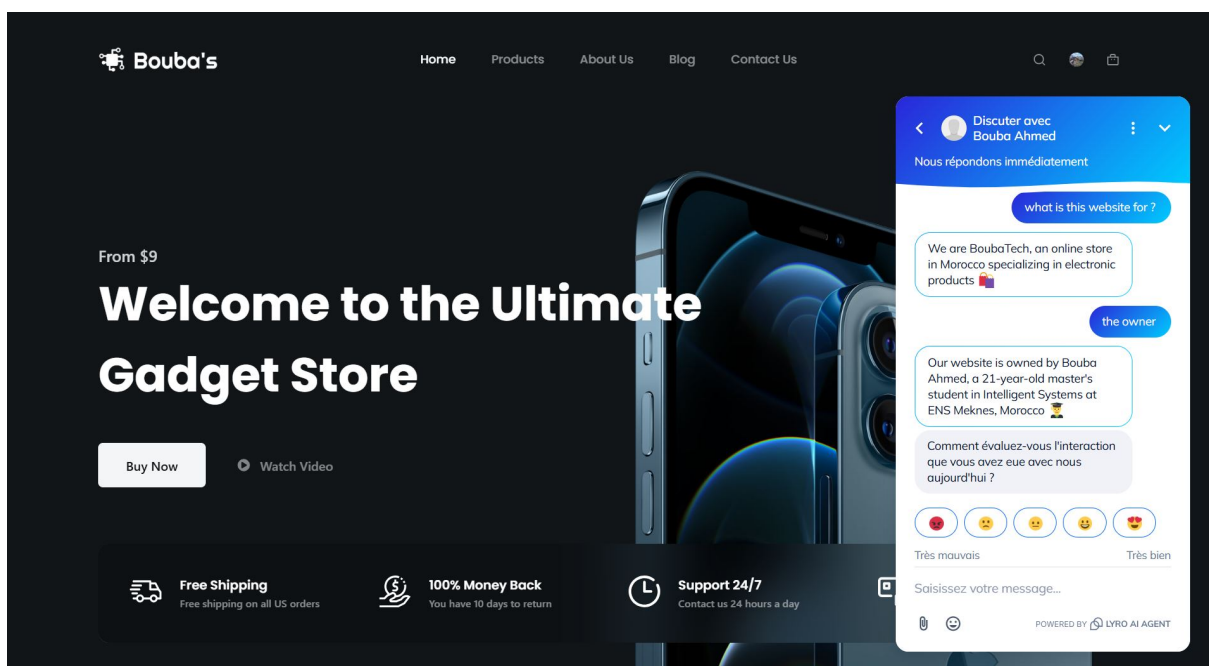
Bouba's

Home Products About Us Blog Contact Us

From $9

Welcome to the Ultimate Gadget Store

Buy Now

Watch Video

Free Shipping
Free shipping on all US orders

100% Money Back
You have 10 days to return

Support 24/7
Contact us 24 hours a day

Discuter avec Bouba Ahmed

Nous répondons immédiatement

what is this website for ?

We are BoubaTech, an online store in Morocco specializing in electronic products 🛍️

the owner

Our website is owned by Bouba Ahmed, a 21-year-old master's student in Intelligent Systems at ENS Meknes, Morocco 👨‍🎓

Comment évaluez-vous l'interaction que vous avez eue avec nous aujourd'hui ?

Très mauvais

Très bien

Saisissez votre message...

POWERED BY LYRO AI AGENT